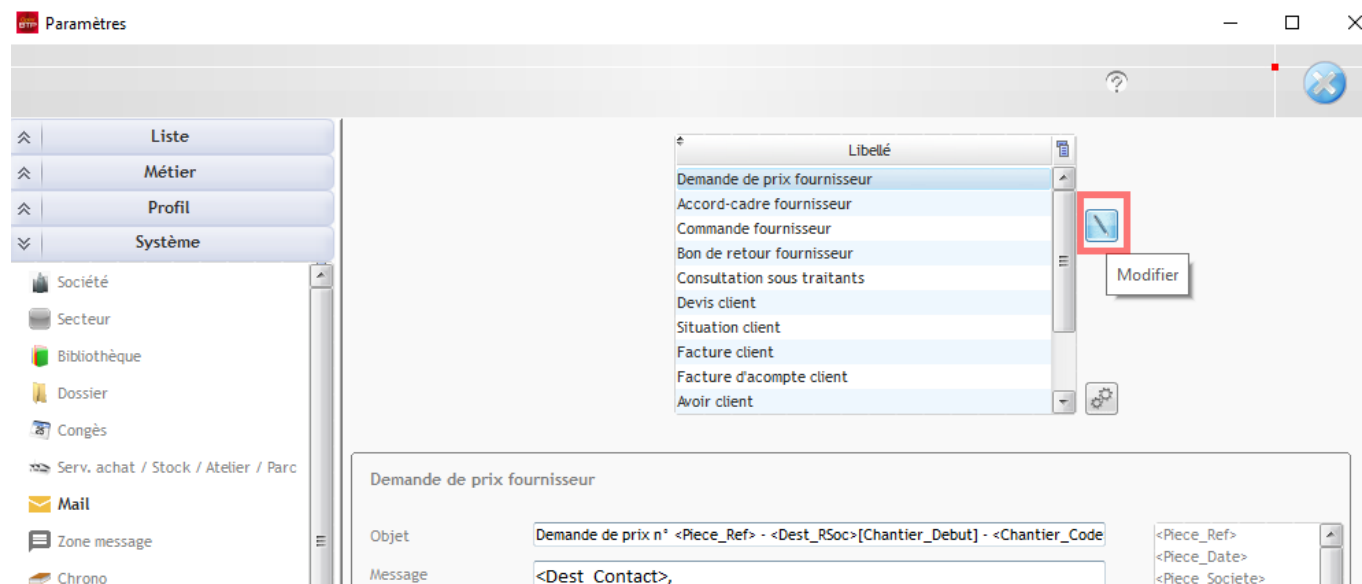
Paramètres

Liste
Métier
Profil
Système

Société
Secteur
Bibliothèque
Dossier
Congès
Serv. achat / Stock / Atelier / Parc
Mail
Zone message
Chrono

| Libellé |
|---|
| Demande de prix fournisseur |
| Accord-cadre fournisseur |
| Commande fournisseur |
| Bon de retour fournisseur |
| Consultation sous traitants |
| Devis client |
| Situation client |
| Facture client |
| Facture d'acompte client |
| Avoir client |

Modifier

Demande de prix fournisseur

Objet Demande de prix n° <Piece_Ref> - <Dest_RSoc>[Chantier_Debut] - <Chantier_Code

Message <Dest_Contact>,

<Piece_Ref>
<Piece_Date>
<Piece_Societe>